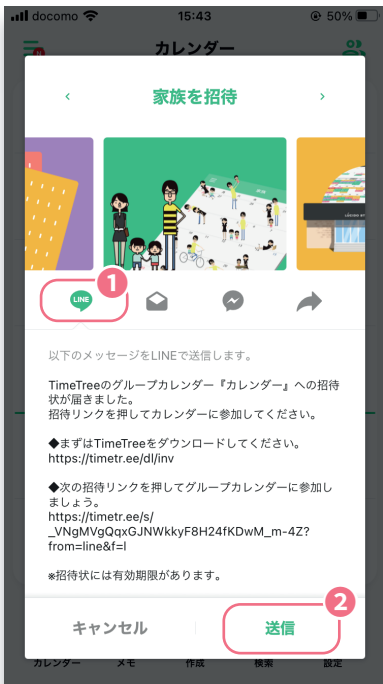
docomo 15:43 50%

カレンダー

‹ 家族を招待 ›

LINE 1

以下のメッセージをLINEで送信します。

TimeTreeのグループカレンダー『カレンダー』への招待状が届きました。
招待リンクを押してカレンダーに参加してください。

◆まずはTimeTreeをダウンロードしてください。
https://timetr.ee/dl/inv

◆次の招待リンクを押してグループカレンダーに参加しましょう。
https://timetr.ee/s/_VNgMVgQqxGJNWkkyF8H24fKDwM_m-4Z?from=line&f=l

※招待状には有効期限があります。

キャンセル 送信 2

カレンダー メモ 作成 検索 設定